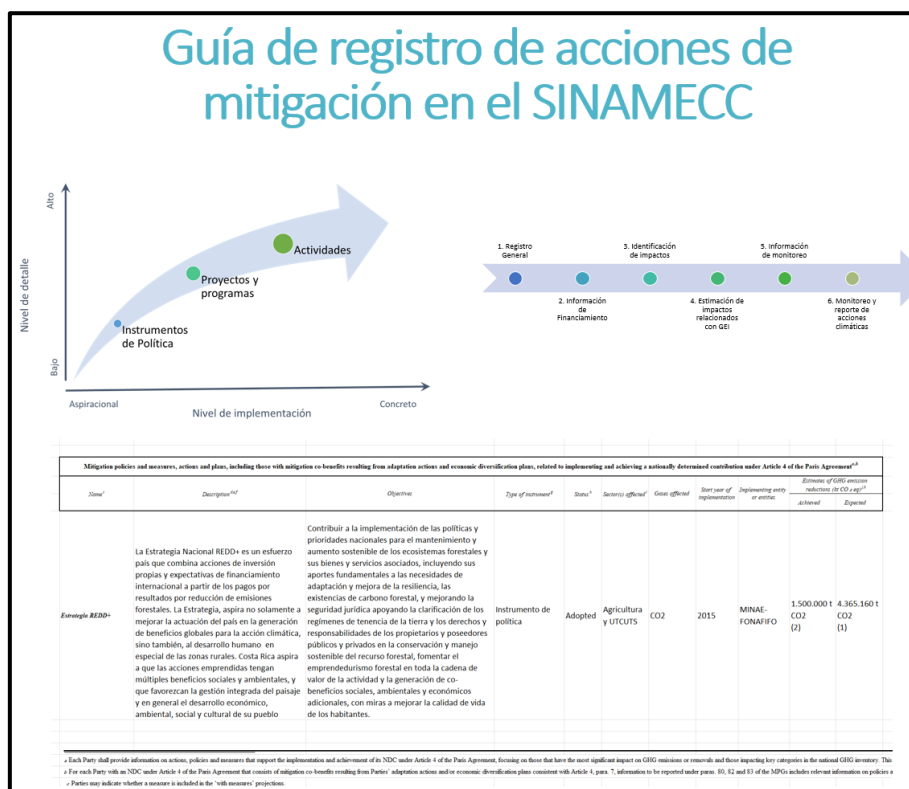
Guía de registro de acciones de mitigación en el SINAMECC

Alto

Nivel de detalle

Bajo

Actividades

Proyectos y programas

Instrumentos de Política

Aspiracional

Nivel de implementación

Concreto

1. Registro General

2. Información de Financiamiento

3. Identificación de impactos

4. Estimación de impactos relacionados con GEI

5. Información de monitoreo

6. Monitoreo y reporte de acciones climáticas

Mitigation policies and measures, actions and plans, including those with mitigation co-benefits resulting from adaptation actions and economic diversification plans, related to implementing and achieving a nationally determined contribution under Article 4 of the Paris Agreement$^{a,b}$

| Name$^c$ | Description$^{c,d}$ | Objectives | Type of instrument$^e$ | Status$^h$ | Sector(s) affected$^i$ | Gases affected | Start year of implementation | Implementing entity or entities | Estimates of GHG emission reductions (kt $CO_2$ eq)$^h$ Achieved | Expected |
|---|---|---|---|---|---|---|---|---|---|---|
| Estrategia REDD+ | La Estrategia Nacional REDD+ es un esfuerzo país que combina acciones de inversión propias y expectativas de financiamiento internacional a partir de los pagos por resultados por reducción de emisiones forestales. La Estrategia, aspira no solamente a mejorar la actuación del país en la generación de beneficios globales para la acción climática, sino también, al desarrollo humano en especial de las zonas rurales. Costa Rica aspira a que las acciones emprendidas tengan múltiples beneficios sociales y ambientales, y que favorezcan la gestión integrada del paisaje y en general el desarrollo económico, ambiental, social y cultural de su pueblo | Contribuir a la implementación de las políticas y prioridades nacionales para el mantenimiento y aumento sostenible de los ecosistemas forestales y sus bienes y servicios asociados, incluyendo sus aportes fundamentales a las necesidades de adaptación y mejora de la resiliencia, las existencias de carbono forestal, y mejorando la seguridad jurídica apoyando la clarificación de los regímenes de tenencia de la tierra y los derechos y responsabilidades de los propietarios y poseedores públicos y privados en la conservación y manejo sostenible del recurso forestal, fomentar el emprendedurismo forestal en toda la cadena de valor de la actividad y la generación de co-beneficios sociales, ambientales y económicos adicionales, con miras a mejorar la calidad de vida de los habitantes. | Instrumento de política | Adopted | Agricultura y UTCUTS | CO2 | 2015 | MINAE-FONAFIFO | 1.500.000 t CO2 (2) | 4.365.160 t CO2 (1) |

a Each Party shall provide information on actions, policies and measures that support the implementation and achievement of its NDC under Article 4 of the Paris Agreement, focusing on those that have the most significant impact on GHG emissions or removals and those impacting key categories in the national GHG inventory. This
b For each Party with an NDC under Article 4 of the Paris Agreement that consists of mitigation co-benefits resulting from Parties' adaptation actions and/or economic diversification plans consistent with Article 4, para. 7, information to be reported under paras. 80, 82 and 83 of the MPGs includes relevant information on policies a
c Parties may indicate whether a measure is included in the 'with measures' projections.